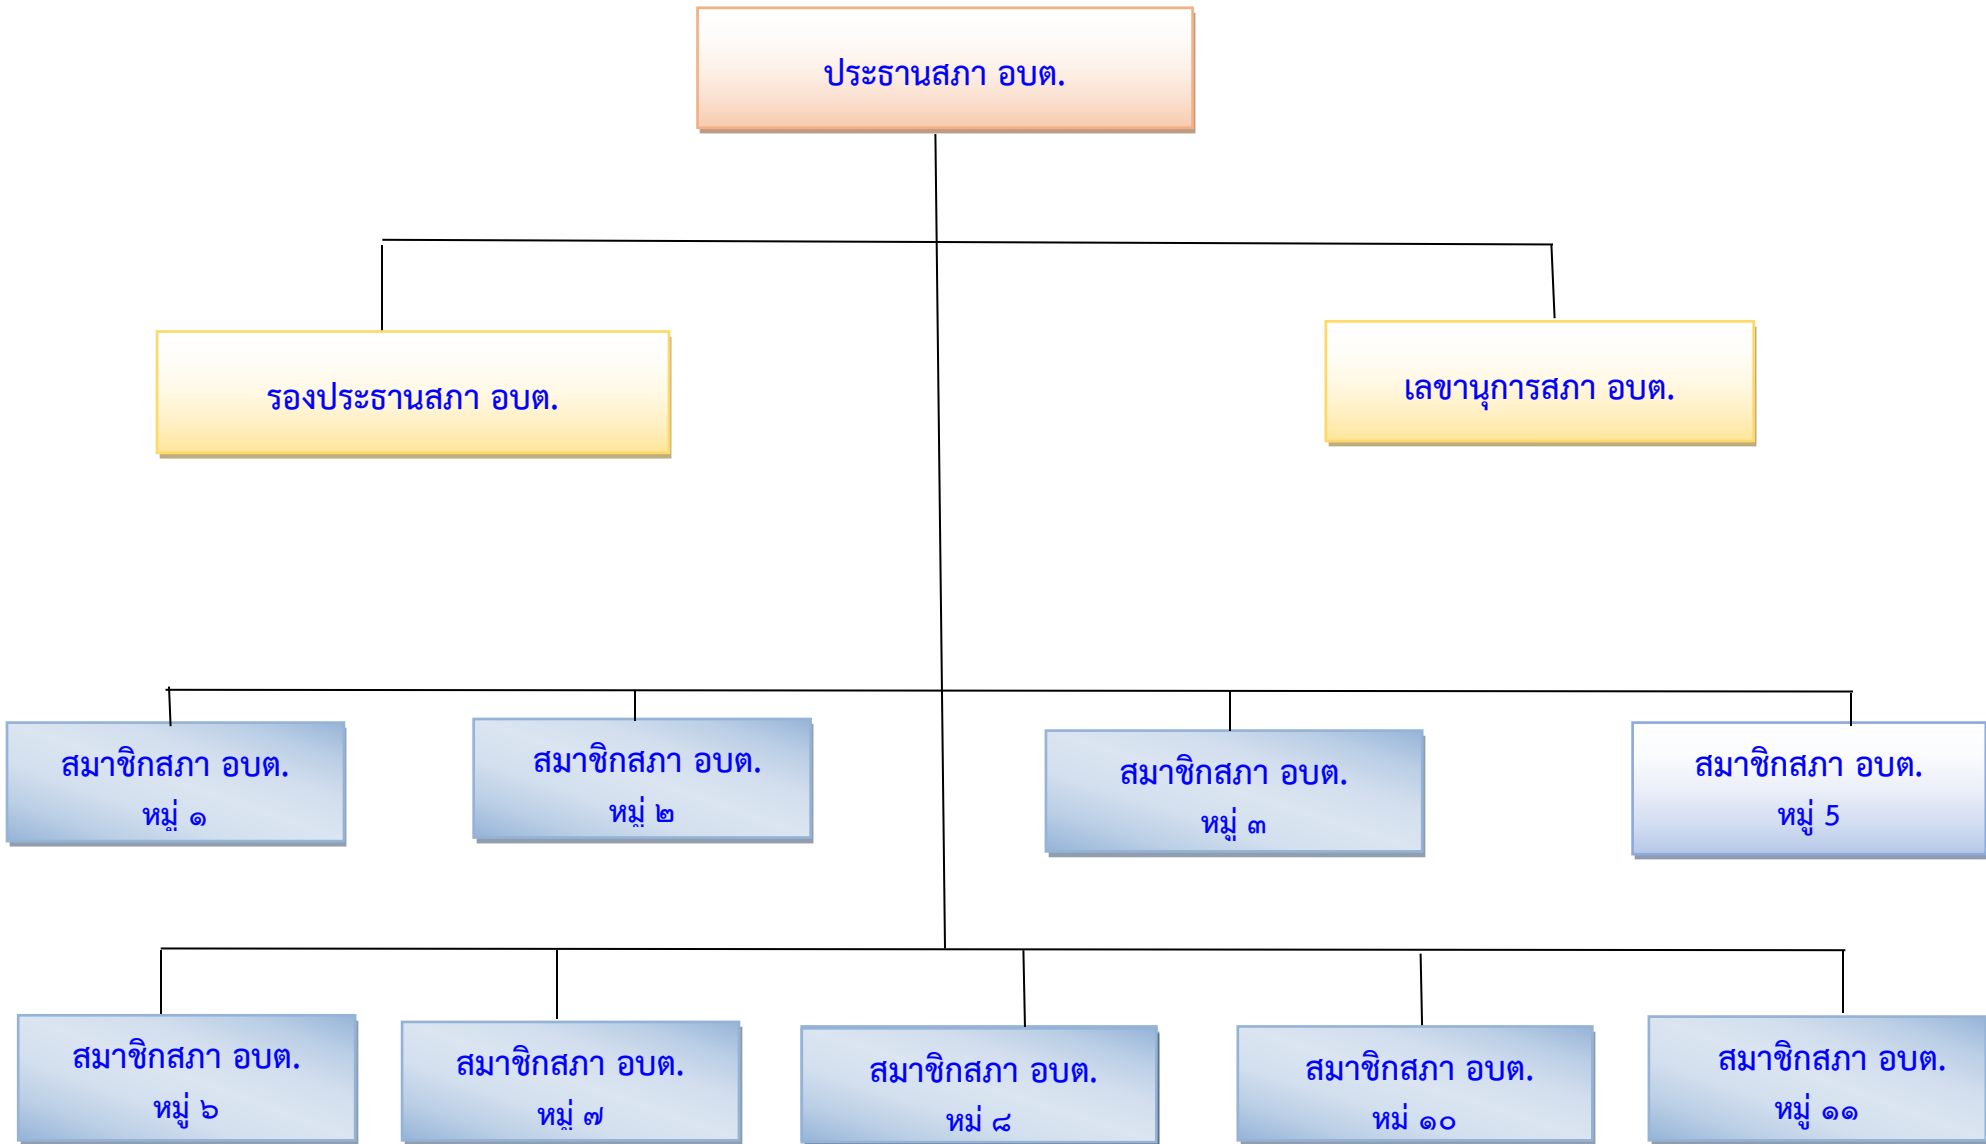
ประธานสภา อบต.

รองประธานสภา อบต.

เลขานุการสภา อบต.

สมาชิกสภา อบต. หมู่ ๑

สมาชิกสภา อบต. หมู่ ๒

สมาชิกสภา อบต. หมู่ ๓

สมาชิกสภา อบต. หมู่ 5

สมาชิกสภา อบต. หมู่ ๖

สมาชิกสภา อบต. หมู่ ๗

สมาชิกสภา อบต. หม่ ๘

สมาชิกสภา อบต. หม่ ๑๐

สมาชิกสภา อบต. หมู่ ๑๑